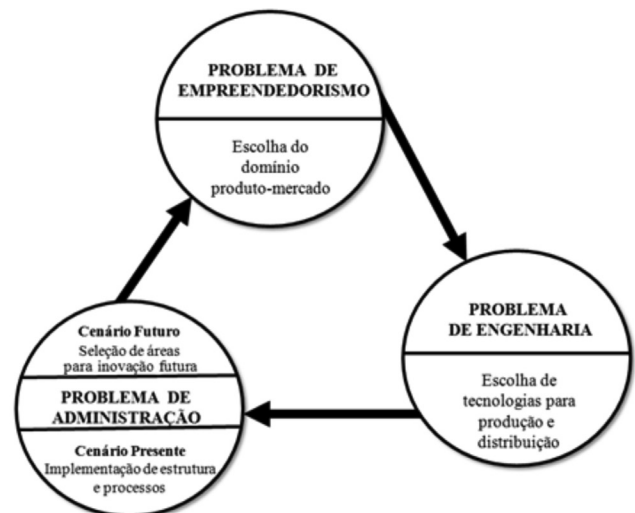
PROBLEMA DE EMPREENDEDORISMO

Escolha do domínio produto-mercado

PROBLEMA DE ENGENHARIA

Escolha de tecnologias para produção e distribuição

Cenário Futuro
Seleção de áreas para inovação futura

PROBLEMA DE ADMINISTRAÇÃO

Cenário Presente
Implementação de estrutura e processos